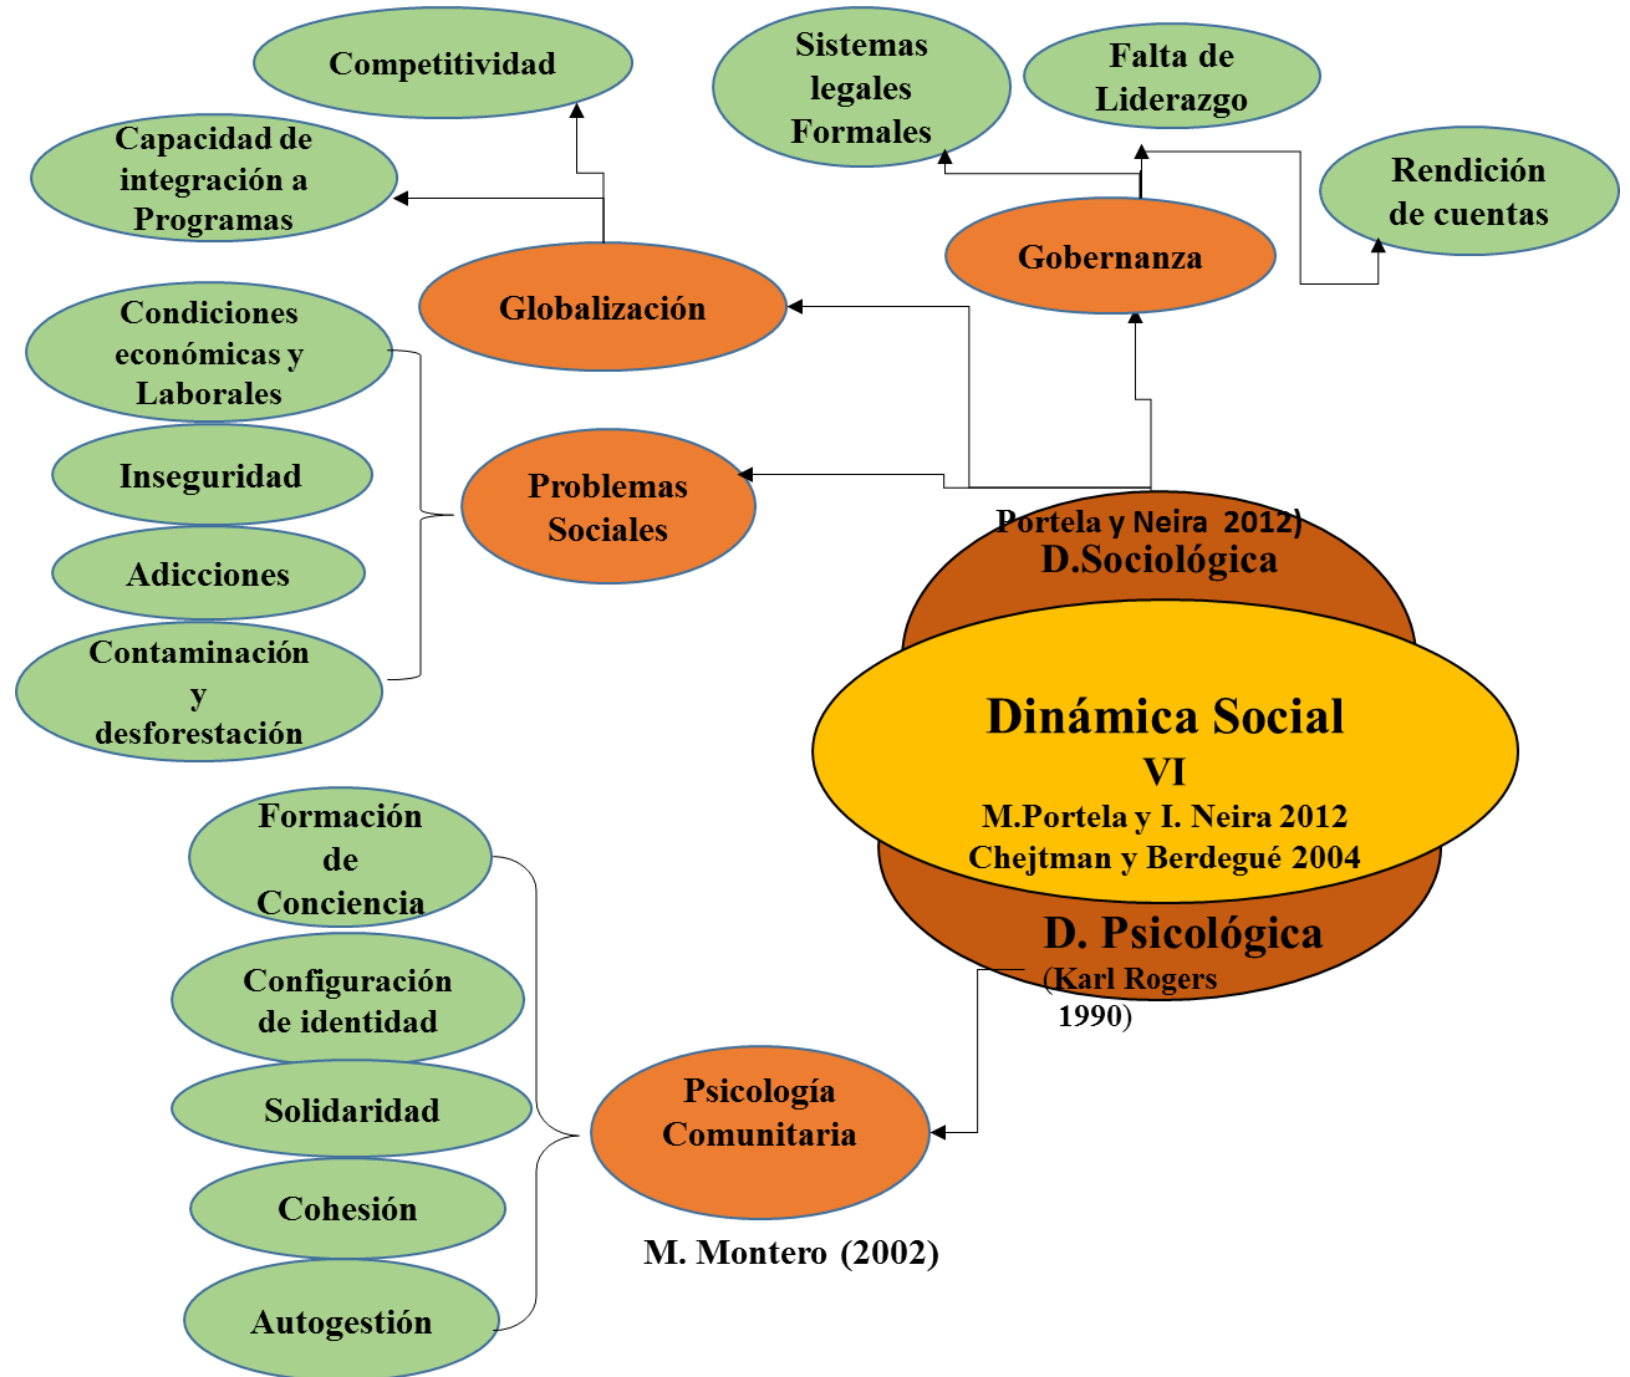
Competitividad

Capacidad de integración a Programas

Sistemas legales Formales

Falta de Liderazgo

Rendición de cuentas

Gobernanza

Globalización

Condiciones económicas y Laborales

Inseguridad

Adicciones

Contaminación y desforestación

Problemas Sociales

Portela y Neira 2012)
D.Sociológica

Dinámica Social
VI
M.Portela y I. Neira 2012
Chejtman y Berdegué 2004

D. Psicológica
(Karl Rogers 1990)

Formación de Conciencia

Configuración de identidad

Solidaridad

Cohesión

Autogestión

Psicología Comunitaria

M. Montero (2002)